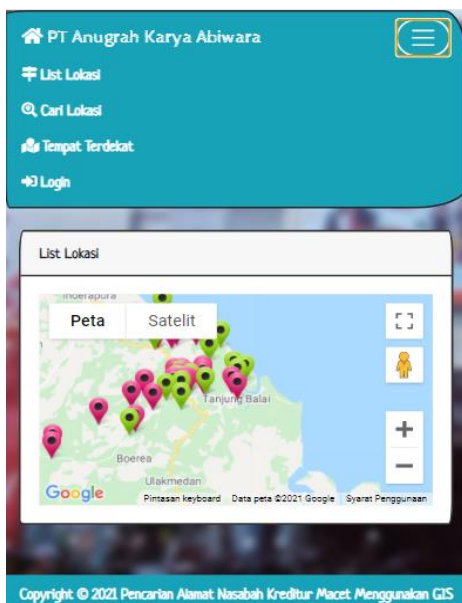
PT Anugrah Karya Abiwara

List Lokasi

Cari Lokasi

Tempat Terdekat

Login

List Lokasi

Peta

Satelit

Inderapura

Tanjung Balai

Boerea

Ulakmedan

Google

Pintasan keyboard

Data peta ©2021 Google

Syarat Penggunaan

Copyright © 2021 Pencarian Alamat Nasabah Kreditur Macet Menggunakan GIS